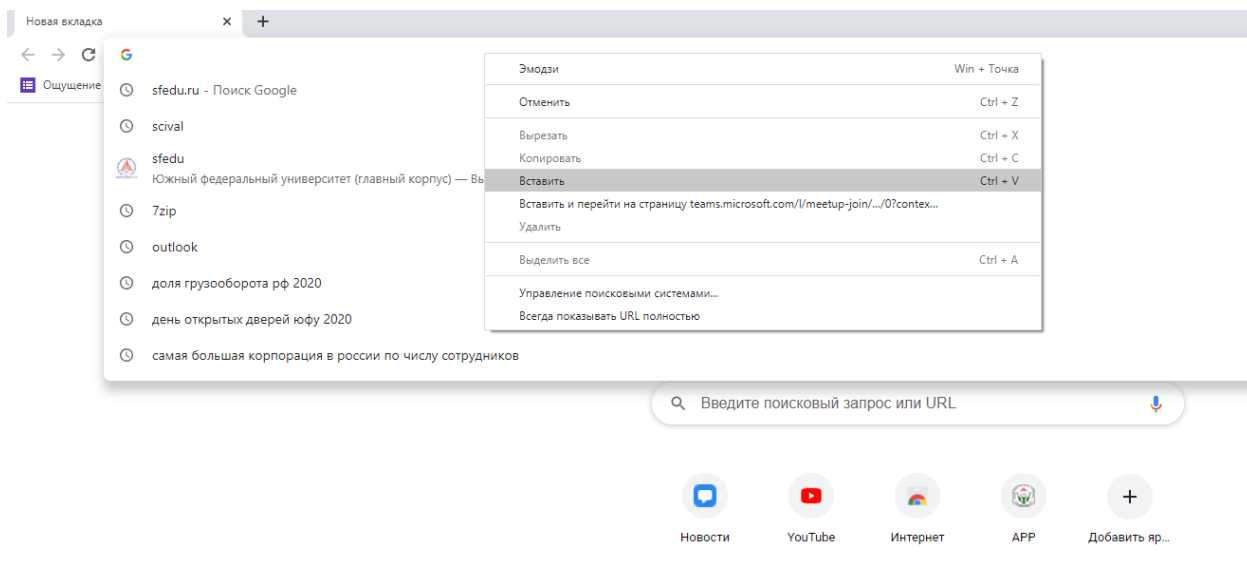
Новая вкладка ×
+

Ощущение

sfedu.ru - Поиск Google
scival
sfedu
Южный федеральный университет (главный корпус) — Вы
7zip
outlook
доля грузооборота рф 2020
день открытых дверей юфу 2020
самая большая корпорация в россии по числу сотрудников

Эмодзи Win + Точка
Отменить Ctrl + Z
Вырезать Ctrl + X
Копировать Ctrl + C
Вставить Ctrl + V
Вставить и перейти на страницу teams.microsoft.com/l/meetup-join/.../0?contex...
Удалить
Выделить все Ctrl + A
Управление поисковыми системами...
Всегда показывать URL полностью

Введите поисковый запрос или URL

Новости
YouTube
Интернет
APP
Добавить яр...